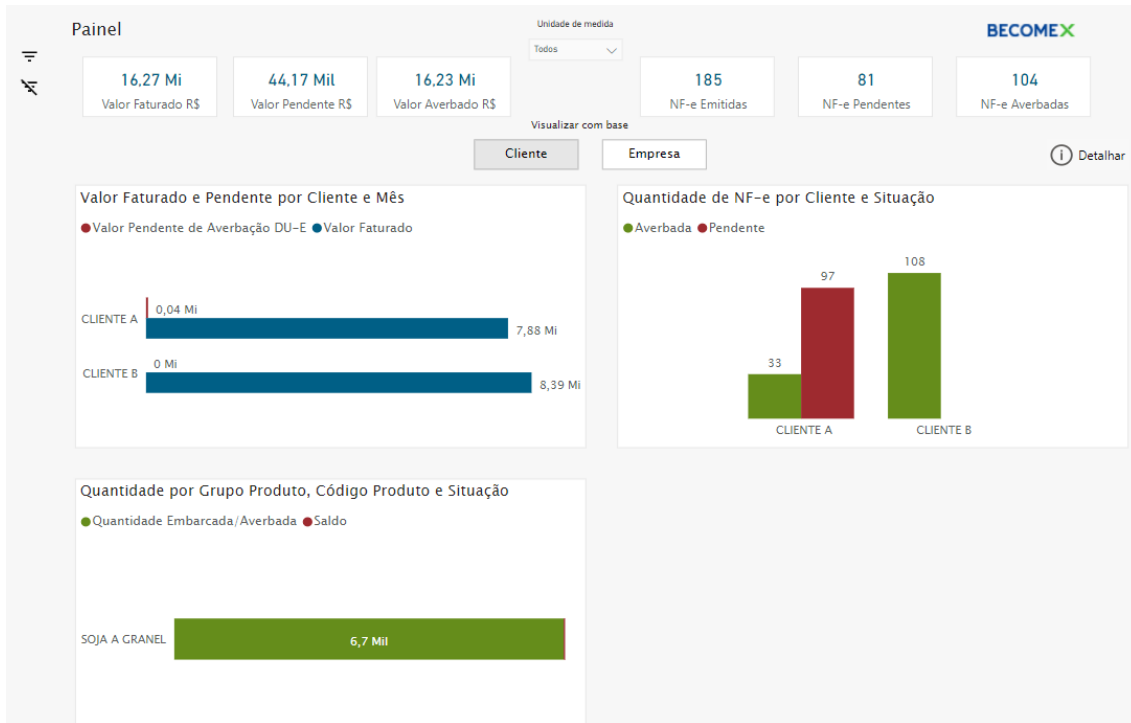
Painel

Unidade de medida

Todos

BECOMEX

16,27 Mi
Valor Faturado R$

44,17 Mil
Valor Pendente R$

16,23 Mi
Valor Averbado R$

185
NF-e Emitidas

81
NF-e Pendentes

104
NF-e Averbadas

Visualizar com base

Cliente

Empresa

Detalhar

Valor Faturado e Pendente por Cliente e Mês

Valor Pendente de Averbação DU-E Valor Faturado

CLIENTE A 0,04 Mi 7,88 Mi

CLIENTE B 0 Mi 8,39 Mi

Quantidade de NF-e por Cliente e Situação

Averbada Pendente

33 97 108

CLIENTE A CLIENTE B

Quantidade por Grupo Produto, Código Produto e Situação

Quantidade Embarcada/Averbada Saldo

SOJA A GRANEL 6,7 Mil